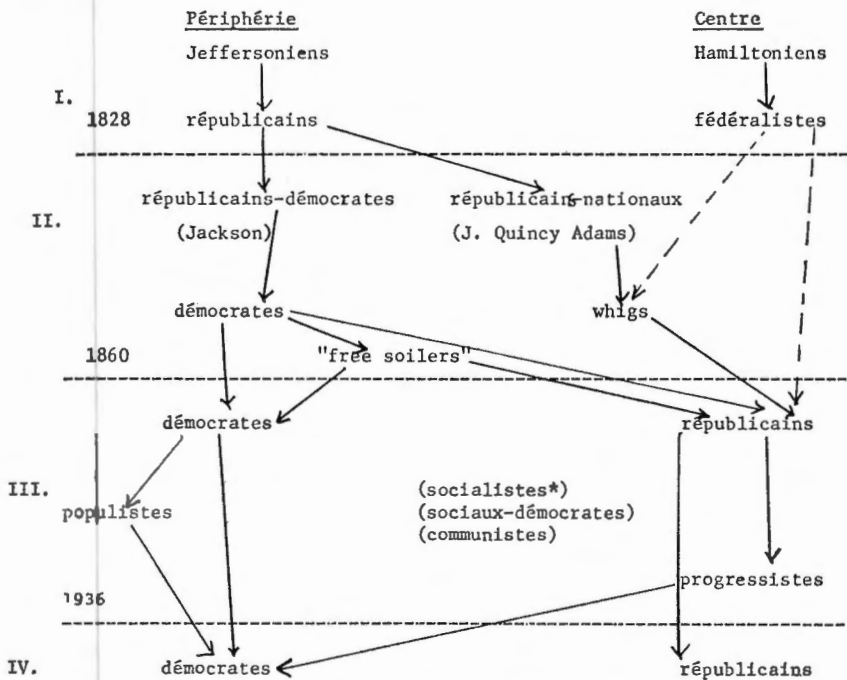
Périphérie

Centre

Jeffersoniens

Hamiltoniens

I.

1828

républicains

fédéralistes

II.

républicains-démocrates

(Jackson)

républicains-nationaux

(J. Quincy Adams)

démocrates

whigs

1860

"free soilers"

démocrates

républicains

III.

populistes

(socialistes*)
(sociaux-démocrates)
(communistes)

progressistes

1936

IV.

démocrates

républicains